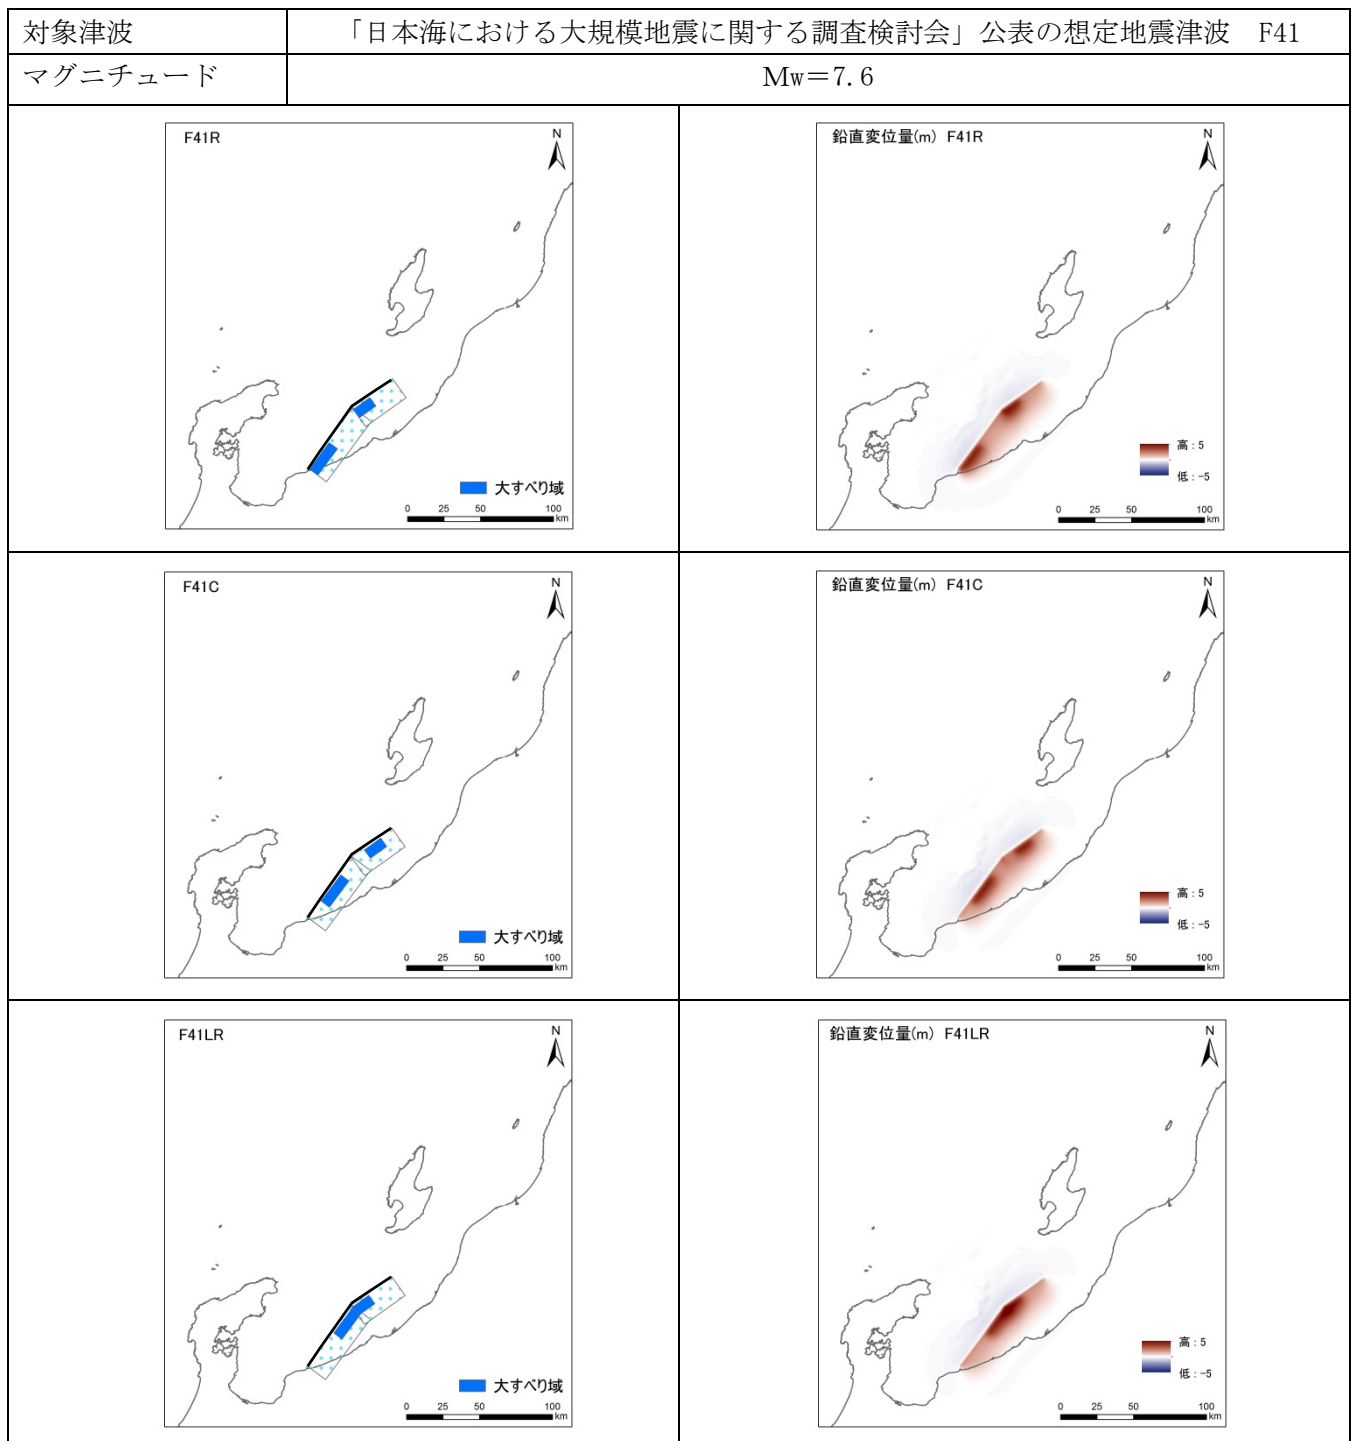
| 対象津波 | 「日本海における大規模地震に関する調査検討会」公表の想定地震津波　F41 |
|---|---|
| マグニチュード | Mw＝7.6 |

F41R
N
大すべり域
0 25 50 100 km

鉛直変位量(m) F41R
N
高 : 5
低 : -5
0 25 50 100 km

F41C
N
大すべり域
0 25 50 100 km

鉛直変位量(m) F41C
N
高 : 5
低 : -5
0 25 50 100 km

F41LR
N
大すべり域
0 25 50 100 km

鉛直変位量(m) F41LR
N
高 : 5
低 : -5
0 25 50 100 km